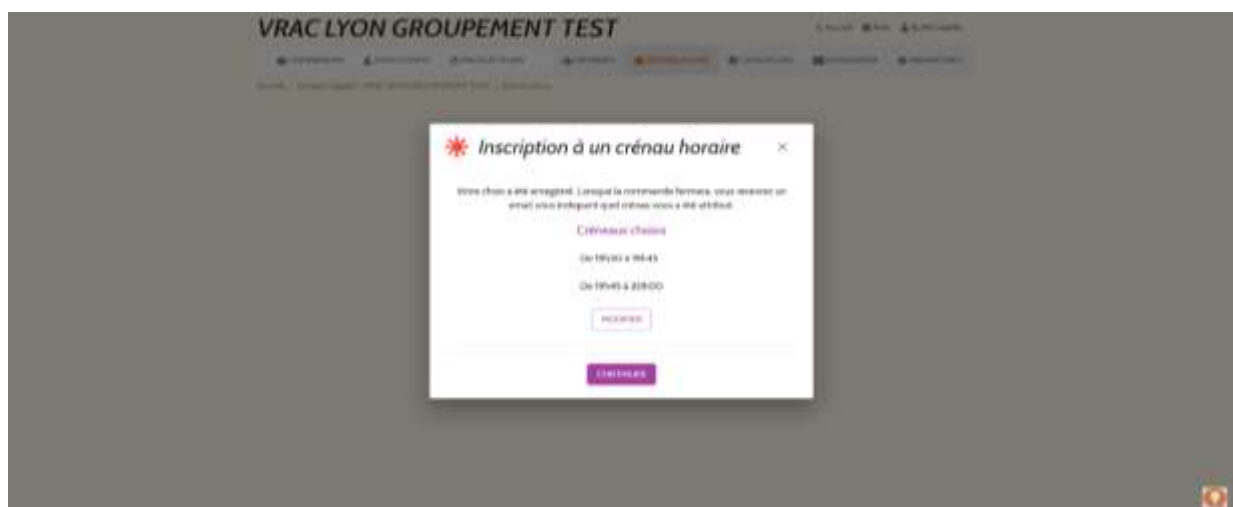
VRAC LYON GROUPEMENT TEST

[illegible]

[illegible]

Inscription à un créneau horaire ×

Votre choix a été enregistré. Lorsque la commande fermera, vous recevrez un email vous indiquant quel créneau vous a été attribué.

Créneaux choisis

De 19h30 à 19h45

De 19h45 à 20h00

Modifier

Continuer